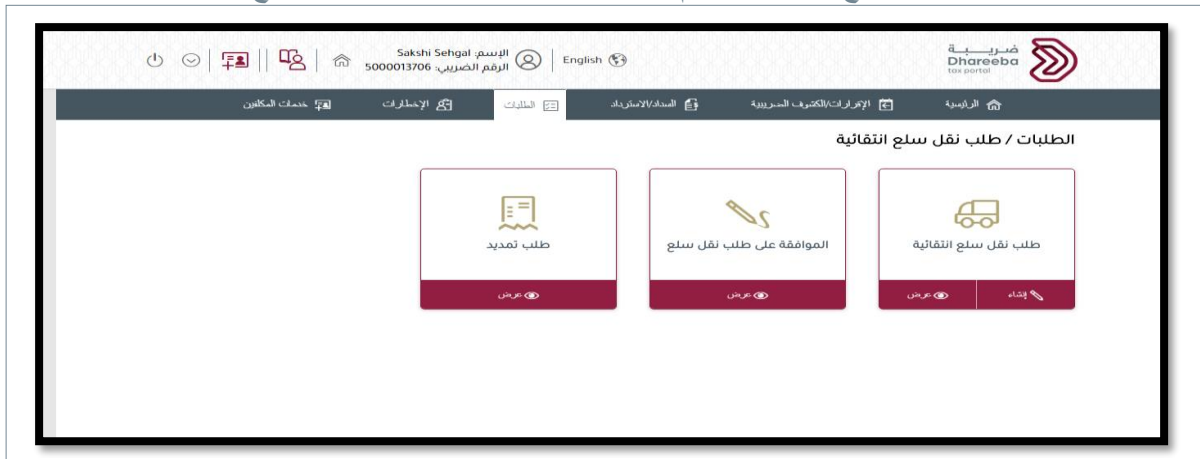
ضريبة
Dhareeba
tax portal

English

الإسم: Sakshi Sehgal
الرقم الضريبي: 5000013706

الرئيسية
الإقرارات/الكشوف الضريبية
السداد/الاسترداد
الطلبات
الإخطارات
خدمات المكلفين

الطلبات / طلب نقل سلع انتقائية

طلب نقل سلع انتقائية
إنشاء
عرض

الموافقة على طلب نقل سلع
عرض

طلب تمديد
عرض